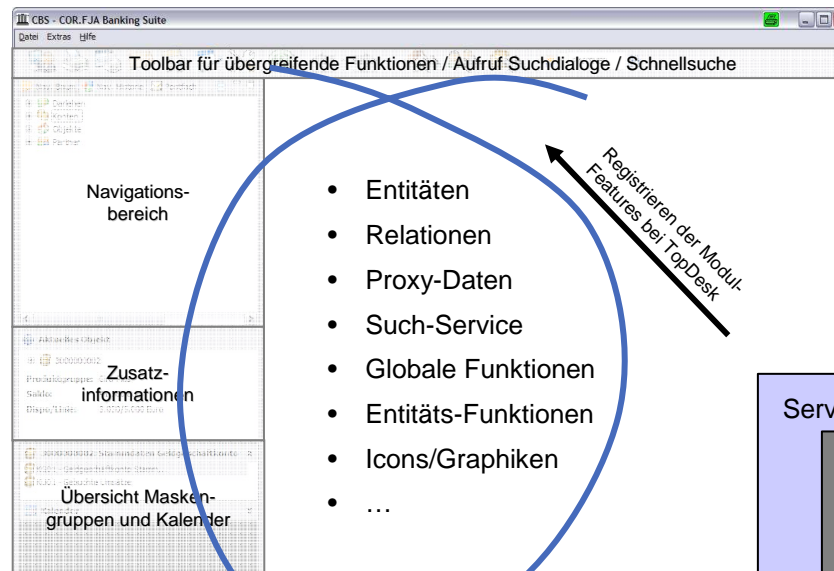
CBS - COR.FJA Banking Suite
Datei Extras Hilfe

Toolbar für übergreifende Funktionen / Aufruf Suchdialoge / Schnellsuche

Navigationsbereich

Zusatzinformationen

Übersicht Maskengruppen und Kalender

- Entitäten
- Relationen
- Proxy-Daten
- Such-Service
- Globale Funktionen
- Entitäts-Funktionen
- Icons/Graphiken
- …

Registrieren der Modul-Features bei TopDesk

Serv